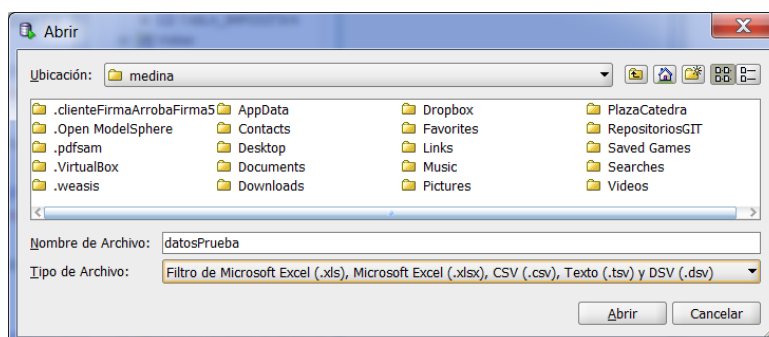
Abrir

Ubicación: medina

.clienteFirmaArrobaFirma5
.Open ModelSphere
.pdfsam
.VirtualBox
.weasis

AppData
Contacts
Desktop
Documents
Downloads

Dropbox
Favorites
Links
Music
Pictures

PlazaCatedra
RepositoriosGIT
Saved Games
Searches
Videos

Nombre de Archivo: datosPrueba

Tipo de Archivo: Filtro de Microsoft Excel (.xls), Microsoft Excel (.xlsx), CSV (.csv), Texto (.tsv) y DSV (.dsv)

Abrir Cancelar